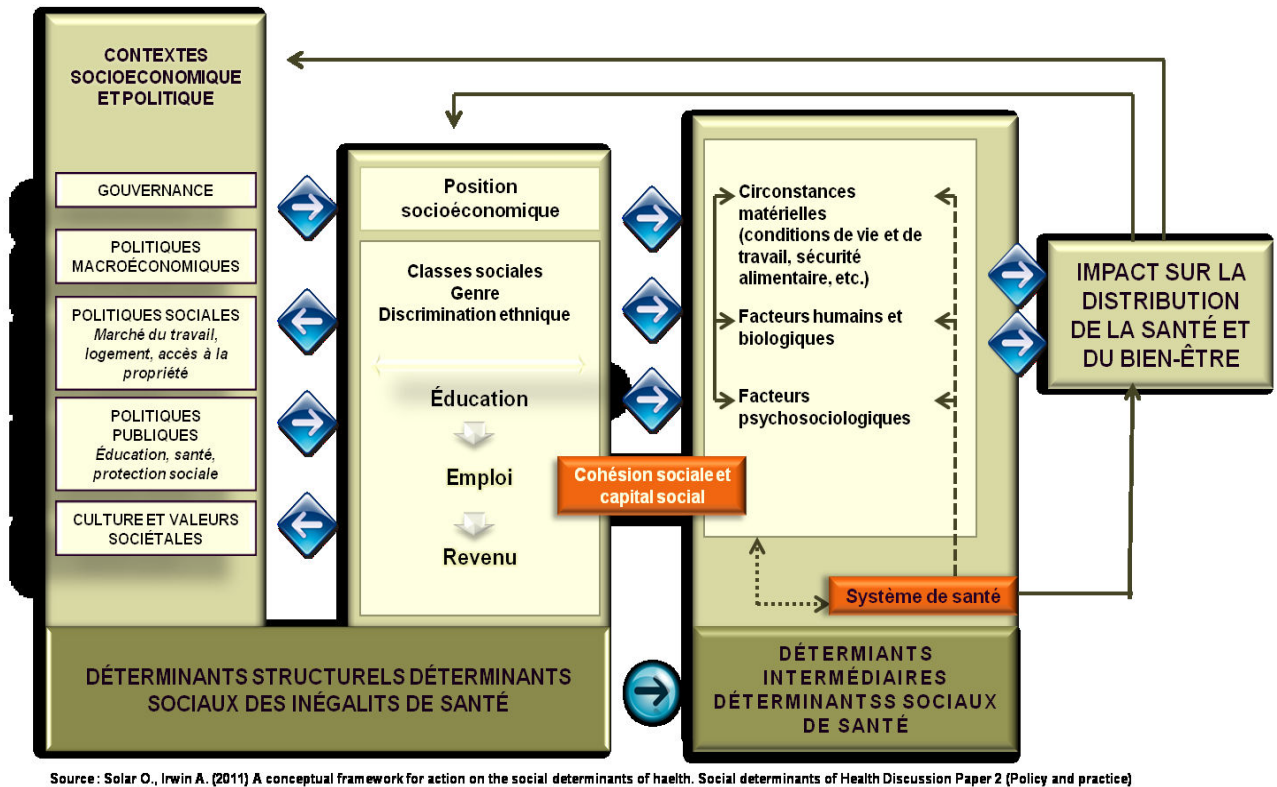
CONTEXTES SOCIOECONOMIQUE ET POLITIQUE

GOUVERNANCE

POLITIQUES MACROÉCONOMIQUES

POLITIQUES SOCIALES
Marché du travail, logement, accès à la propriété

POLITIQUES PUBLIQUES
Éducation, santé, protection sociale

CULTURE ET VALEURS SOCIÉTALES

Position socioéconomique

Classes sociales
Genre
Discrimination ethnique

Éducation

Emploi

Revenu

Cohésion sociale et capital social

Circonstances matérielles (conditions de vie et de travail, sécurité alimentaire, etc.)

Facteurs humains et biologiques

Facteurs psychosociologiques

Système de santé

IMPACT SUR LA DISTRIBUTION DE LA SANTÉ ET DU BIEN-ÊTRE

DÉTERMINANTS STRUCTURELS DÉTERMINANTS SOCIAUX DES INÉGALITS DE SANTÉ

DÉTERMIANTS INTERMÉDIAIRES DÉTERMINANTSS SOCIAUX DE SANTÉ

Source : Solar O., Irwin A. (2011) A conceptual framework for action on the social determinants of haelth. Social determinants of Health Discussion Paper 2 (Policy and practice)